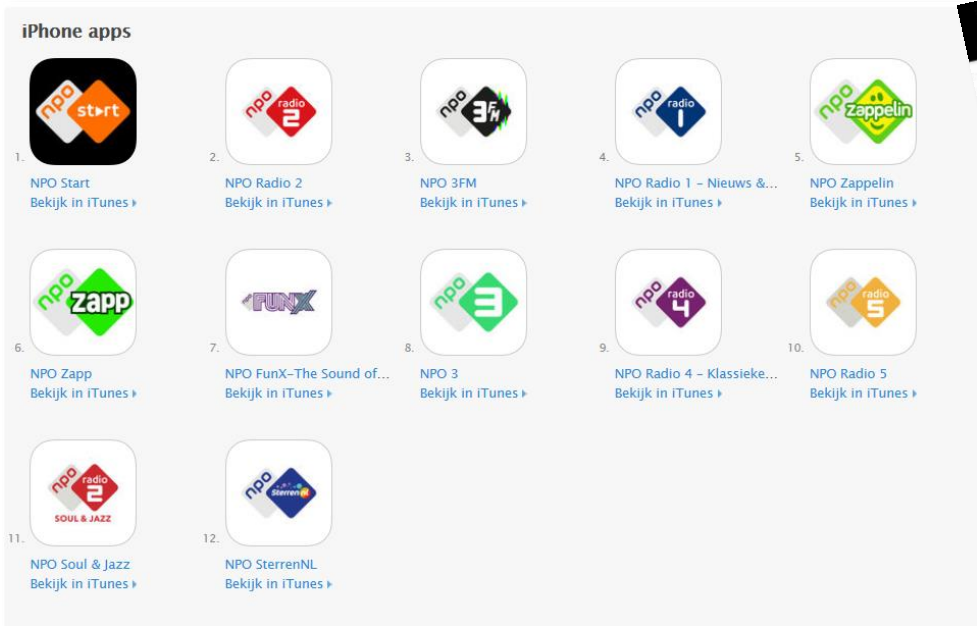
iPhone apps

1. npo start
NPO Start
Bekijk in iTunes ▸

2. npo radio 2
NPO Radio 2
Bekijk in iTunes ▸

3. npo 3FM
NPO 3FM
Bekijk in iTunes ▸

4. npo radio 1
NPO Radio 1 - Nieuws &...
Bekijk in iTunes ▸

5. npo zappelin
NPO Zappelin
Bekijk in iTunes ▸

6. npo zapp
NPO Zapp
Bekijk in iTunes ▸

7. FunX
NPO FunX-The Sound of...
Bekijk in iTunes ▸

8. npo 3
NPO 3
Bekijk in iTunes ▸

9. npo radio 4
NPO Radio 4 - Klassieke...
Bekijk in iTunes ▸

10. npo radio 5
NPO Radio 5
Bekijk in iTunes ▸

11. npo radio 2 SOUL & JAZZ
NPO Soul & Jazz
Bekijk in iTunes ▸

12. npo SterrenNL
NPO SterrenNL
Bekijk in iTunes ▸